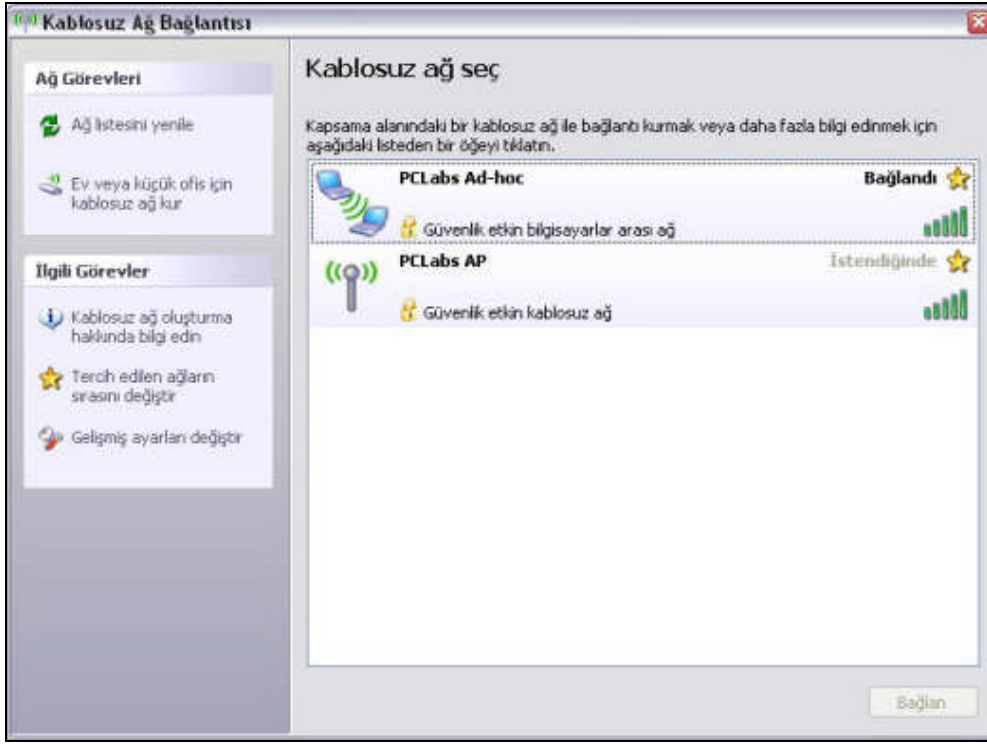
Kablosuz Ağ Bağlantısı

Ağ Görevleri

Ağ listesini yenile

Ev veya küçük ofis için kablosuz ağ kur

İlgili Görevler

Kablosuz ağ oluşturma hakkında bilgi edin

Tercih edilen ağların sırasını değiştir

Gelişmiş ayarları değiştir

Kablosuz ağ seç

Kapsama alanındaki bir kablosuz ağ ile bağlantı kurmak veya daha fazla bilgi edinmek için aşağıdaki listeden bir öğeyi tıklatın.

PCLabs Ad-hoc
Bağlandı
Güvenlik etkin bilgisayarlar arası ağ

PCLabs AP
İstendiğinde
Güvenlik etkin kablosuz ağ

Bağlan